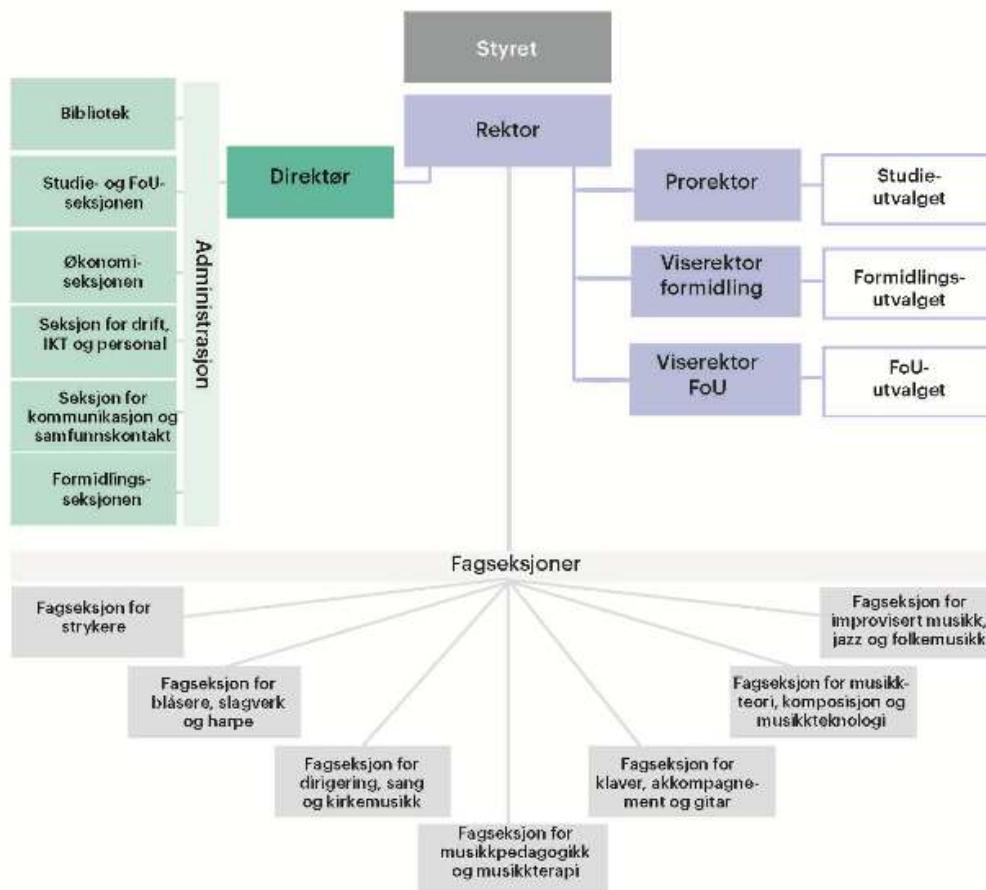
Styret

Rektor

Bibliotek

Studie- og FoU-seksjonen

Økonomi-seksjonen

Seksjon for drift, IKT og personal

Seksjon for kommunikasjon og samfunnskontakt

Formidlings-seksjonen

Administrasjon

Direktør

Prorektor

Studie-utvalget

Viserektor formidling

Formidlings-utvalget

Viserektor FoU

FoU-utvalget

Fagseksjoner

Fagseksjon for strykere

Fagseksjon for improvisert musikk, jazz og folkemusikk

Fagseksjon for blåsere, slagverk og harpe

Fagseksjon for musikk-teori, komposisjon og musikkteknologi

Fagseksjon for dirigering, sang og kirkemusikk

Fagseksjon for klaver, akkompagne-ment og gitar

Fagseksjon for musikkpedagogikk og musikkterapi